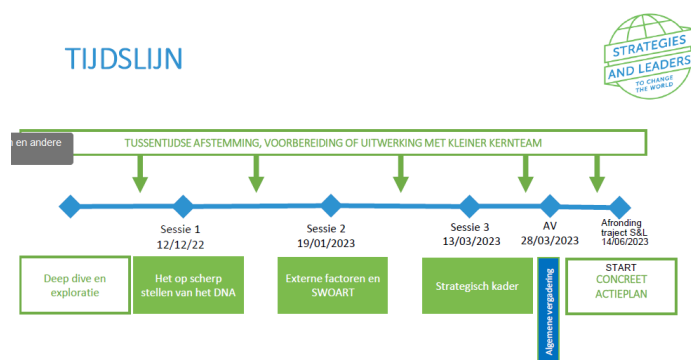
TIJDSLIJN

STRATEGIES AND LEADERS TO CHANGE THE WORLD

a en andere

TUSSENTIJDSE AFSTEMMING, VOORBEREIDING OF UITWERKING MET KLEINER KERNTEAM

Sessie 1
12/12/22

Sessie 2
19/01/2023

Sessie 3
13/03/2023

AV
28/03/2023

Afronding traject S&L
14/06/2023

Deep dive en exploratie

Het op scherp stellen van het DNA

Externe factoren en SWOART

Strategisch kader

Algemene vergadering

START
CONCREET ACTIEPLAN